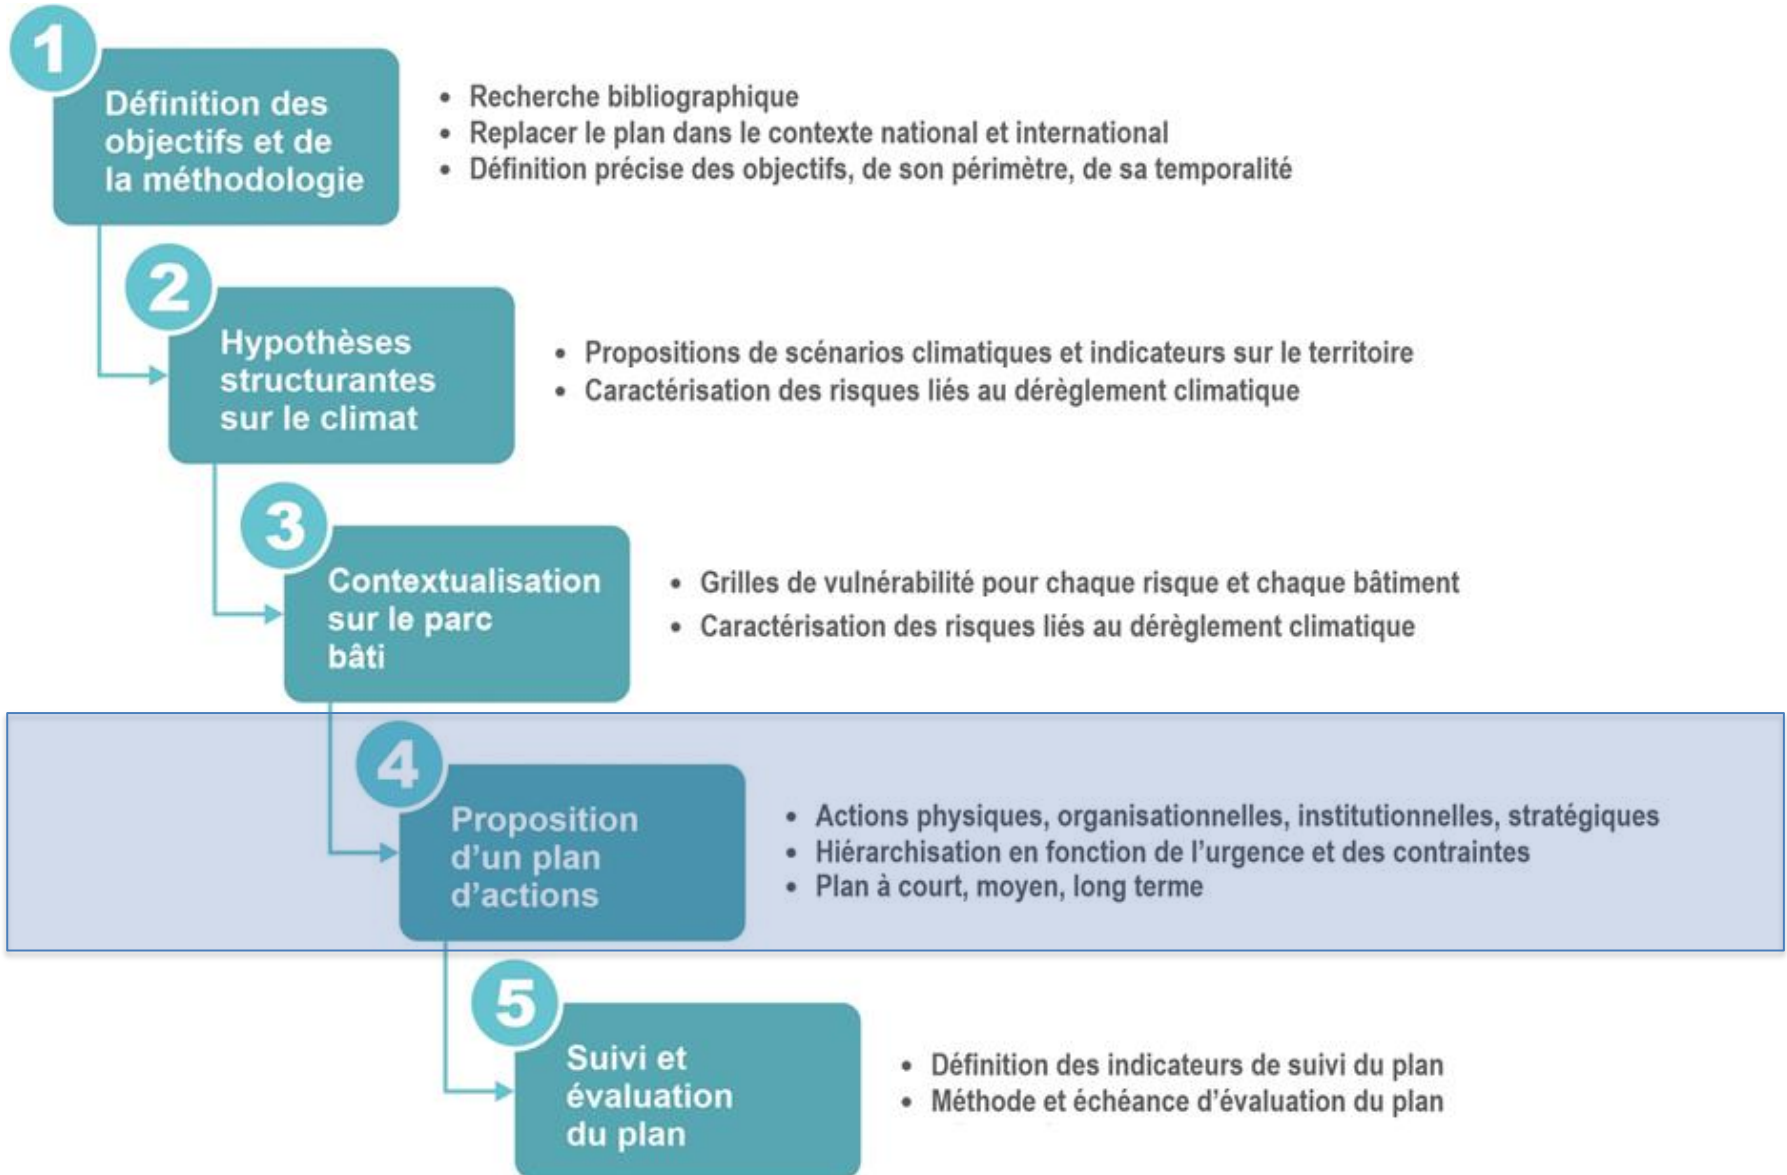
1

Définition des objectifs et de la méthodologie

• Recherche bibliographique
• Replacer le plan dans le contexte national et international
• Définition précise des objectifs, de son périmètre, de sa temporalité

2

Hypothèses structurantes sur le climat

• Propositions de scénarios climatiques et indicateurs sur le territoire
• Caractérisation des risques liés au dérèglement climatique

3

Contextualisation sur le parc bâti

• Grilles de vulnérabilité pour chaque risque et chaque bâtiment
• Caractérisation des risques liés au dérèglement climatique

4

Proposition d'un plan d'actions

• Actions physiques, organisationnelles, institutionnelles, stratégiques
• Hiérarchisation en fonction de l'urgence et des contraintes
• Plan à court, moyen, long terme

5

Suivi et évaluation du plan

• Définition des indicateurs de suivi du plan
• Méthode et échéance d'évaluation du plan